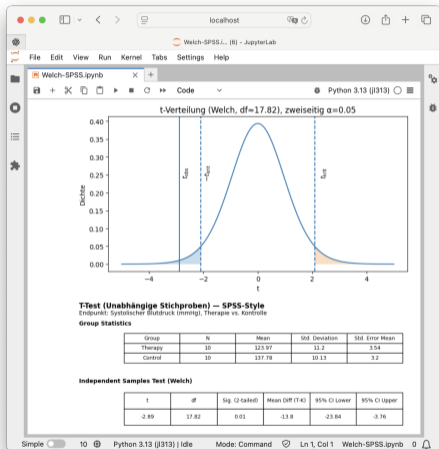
localhost

Welch-SPSS.i... (6) - JupyterLab

File Edit View Run Kernel Tabs Settings Help

Welch-SPSS.ipynb

Code

Python 3.13 (jl313)

t-Verteilung (Welch, df=17.82), zweiseitig α=0.05

0.40
0.35
0.30
0.25
0.20
0.15
0.10
0.05
0.00

Dichte

$t_{obs}$
$-t_{krit}$
$t_{krit}$

−4 −2 0 2 4

t

T-Test (Unabhängige Stichproben) — SPSS-Style
Endpunkt: Systolischer Blutdruck (mmHg), Therapie vs. Kontrolle

Group Statistics

| Group | N | Mean | Std. Deviation | Std. Error Mean |
|---|---|---|---|---|
| Therapy | 10 | 123.97 | 11.2 | 3.54 |
| Control | 10 | 137.78 | 10.13 | 3.2 |

Independent Samples Test (Welch)

| t | df | Sig. (2-tailed) | Mean Diff (T-K) | 95% CI Lower | 95% CI Upper |
|---|---|---|---|---|---|
| -2.89 | 17.82 | 0.01 | -13.8 | -23.84 | -3.76 |

Simple 10 Python 3.13 (jl313) | Idle Mode: Command Ln 1, Col 1 Welch-SPSS.ipynb 0